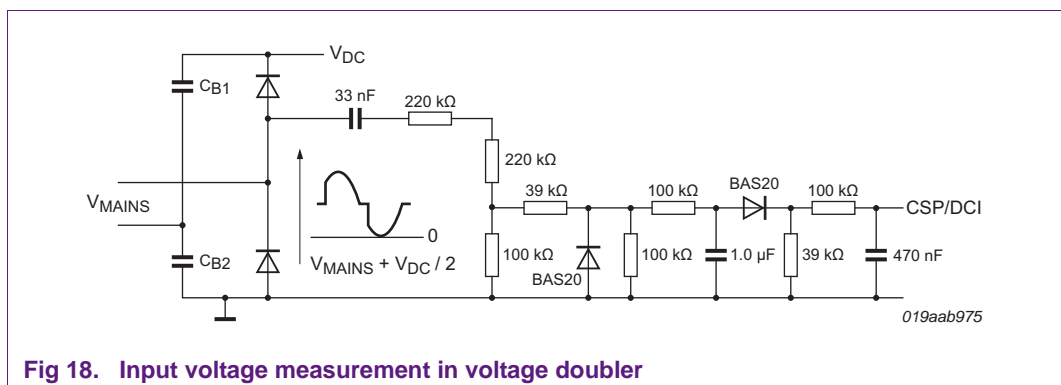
$V_{DC}$

$C_{B1}$

33 nF

220 kΩ

220 kΩ

$V_{MAINS}$

39 kΩ

100 kΩ

BAS20

100 kΩ

CSP/DCI

0

$C_{B2}$

$V_{MAINS} + V_{DC} / 2$

100 kΩ

BAS20

100 kΩ

1.0 μF

39 kΩ

470 nF

019aab975

**Fig 18. Input voltage measurement in voltage doubler**